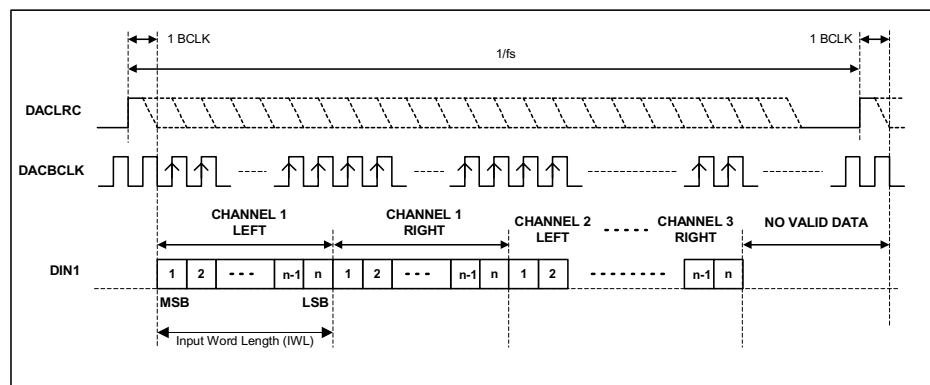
1 BCLK

1 BCLK

1/fs

DACLRC

DACBCLK

CHANNEL 1 LEFT

CHANNEL 1 RIGHT

CHANNEL 2 LEFT

CHANNEL 3 RIGHT

NO VALID DATA

DIN1

1 2 --- n-1 n 1 2 --- n-1 n 1 2 -------- n-1 n

MSB

LSB

Input Word Length (IWL)